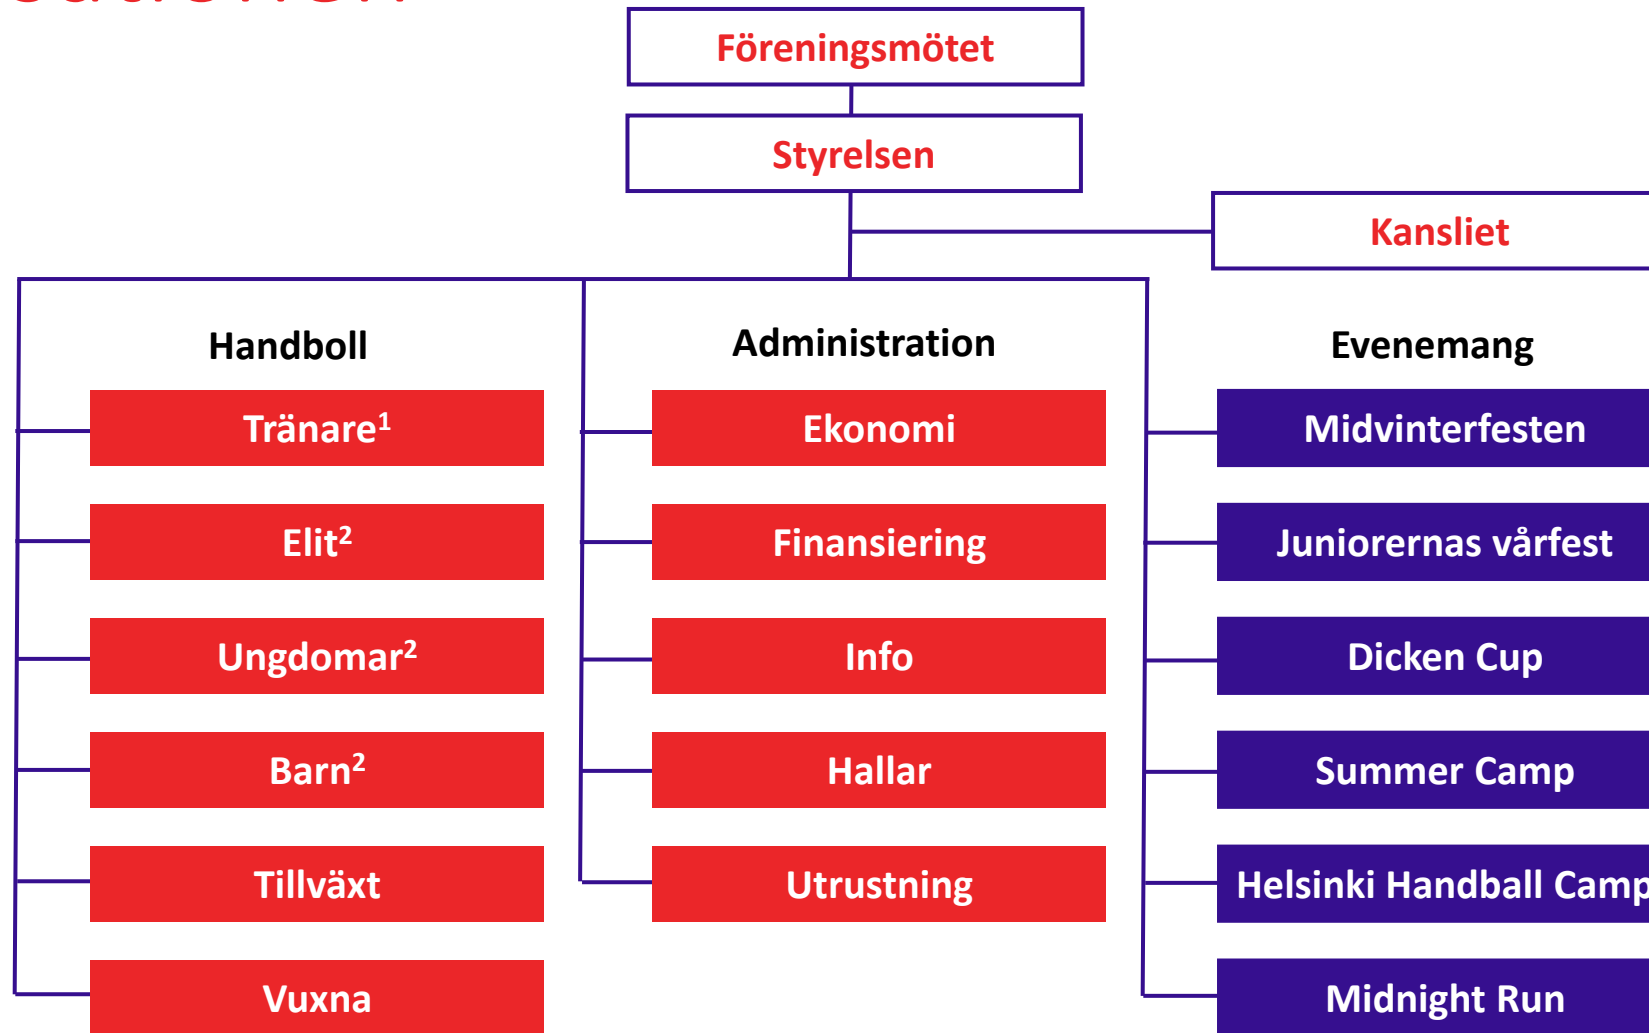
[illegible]

Föreningsmötet

Styrelsen

Kansliet

Handboll

Tränare$^1$

Elit$^2$

Ungdomar$^2$

Barn$^2$

Tillväxt

Vuxna

Administration

Ekonomi

Finansiering

Info

Hallar

Utrustning

Evenemang

Midvinterfesten

Juniorernas vårfest

Dicken Cup

Summer Camp

Helsinki Handball Camp

Midnight Run